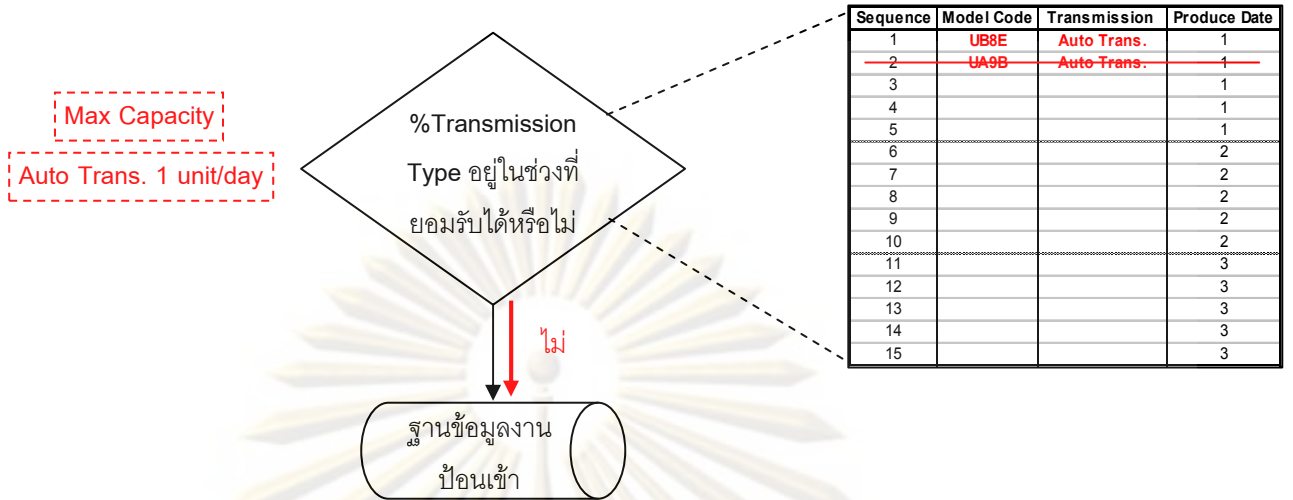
Max Capacity

Auto Trans. 1 unit/day

%Transmission Type อยู่ในช่วงที่ยอมรับได้หรือไม่

ไม่

ฐานข้อมูลงานป้อนเข้า

| Sequence | Model Code | Transmission | Produce Date |
|---|---|---|---|
| 1 | UB8E | Auto Trans. | 1 |
| 2 | UA9B | Auto Trans. | 1 |
| 3 | | | 1 |
| 4 | | | 1 |
| 5 | | | 1 |
| 6 | | | 2 |
| 7 | | | 2 |
| 8 | | | 2 |
| 9 | | | 2 |
| 10 | | | 2 |
| 11 | | | 3 |
| 12 | | | 3 |
| 13 | | | 3 |
| 14 | | | 3 |
| 15 | | | 3 |